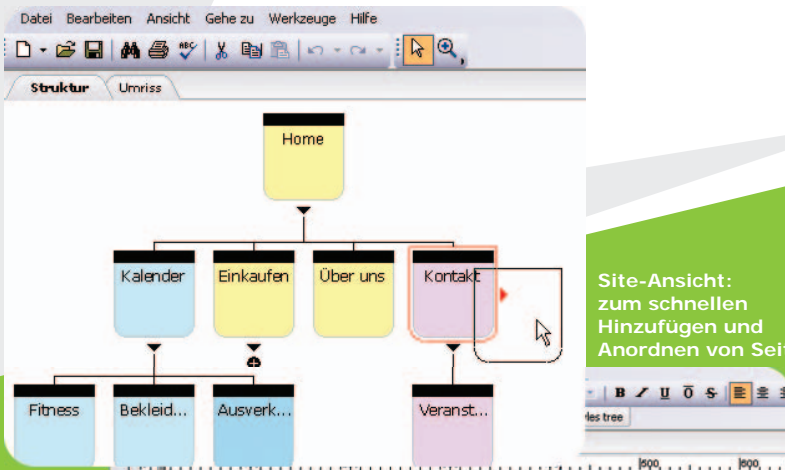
Datei Bearbeiten Ansicht Gehe zu Werkzeuge Hilfe

Struktur Umriss

Home

Kalender Einkaufen Über uns Kontakt

Fitness Bekleid... Ausverk... Veranst...

Site-Ansicht: zum schnellen Hinzufügen und Anordnen von Seit

B I U Ō S

les tree

500 600